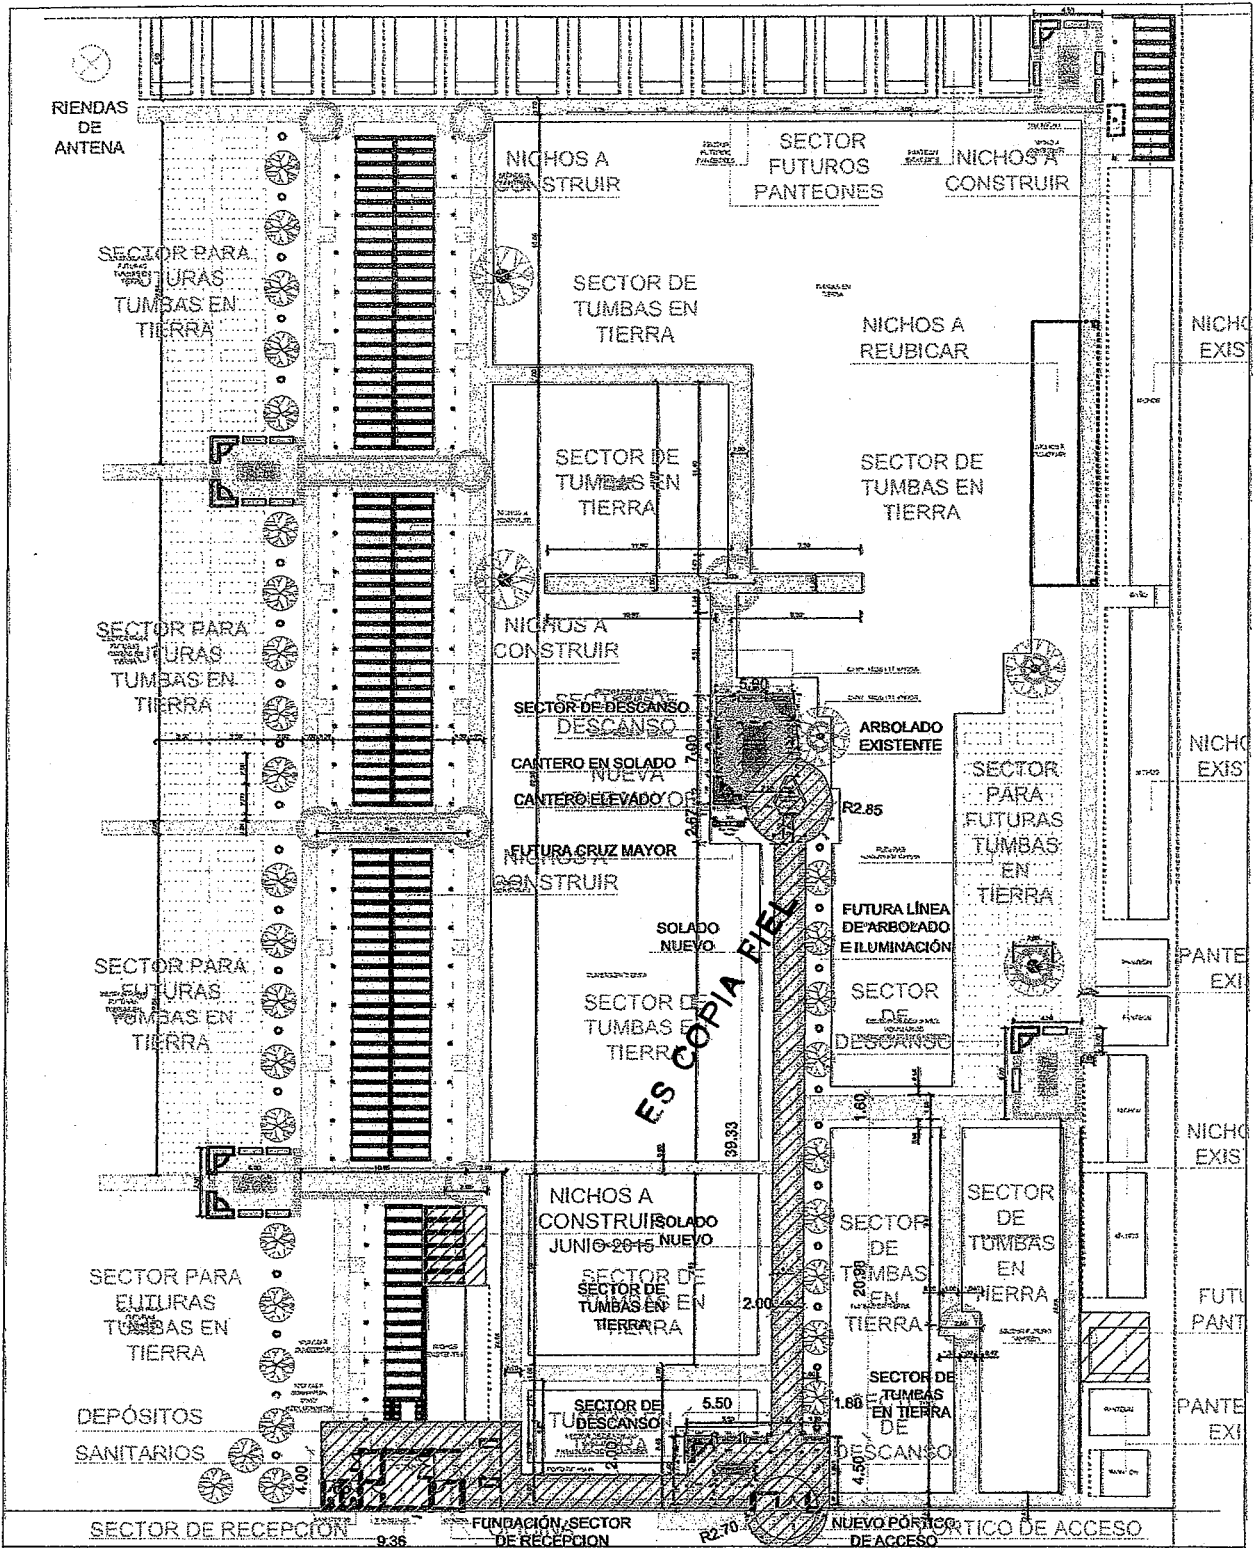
RIENDAS DE ANTENA

NICHOS A CONSTRUIR

SECTOR FUTUROS PANTEONES

NICHOS A CONSTRUIR

SECTOR PARA FUTURAS TUMBAS EN TIERRA

SECTOR DE TUMBAS EN TIERRA

NICHOS A REUBICAR

NICHO EXIS

SECTOR DE TUMBAS EN TIERRA

SECTOR DE TUMBAS EN TIERRA

SECTOR PARA FUTURAS TUMBAS EN TIERRA

NICHOS A CONSTRUIR

5.60

SECTOR DE DESCANSO

DESCANSO

7.60

ARBOLADO EXISTENTE

CANTERO EN SOLADO

NUEVA

CANTERO ELEVADO

2.67

R2.85

NICHO EXIST

SECTOR PARA FUTURAS TUMBAS EN TIERRA

FUTURA CRUZ MAYOR

NICHOS A CONSTRUIR

FUTURA LÍNEA DE ARBOLADO E ILUMINACIÓN

SOLADO NUEVO

ES COPIA FIEL

SECTOR PARA FUTURAS TUMBAS EN TIERRA

SECTOR DE TUMBAS EN TIERRA

SECTOR DE DESCANSO

PANTE EXI

1.60

39.33

NICHO EXIS

NICHOS A CONSTRUIR JUNIO 2015

SOLADO NUEVO

SECTOR DE TUMBAS EN TIERRA

SECTOR DE TUMBAS EN TIERRA

2.00

20.30

SECTOR DE TUMBAS EN TIERRA

SECTOR DE TUMBAS EN TIERRA

FUTU PANT

SECTOR PARA FUTURAS TUMBAS EN TIERRA

DEPÓSITOS

SANITARIOS

SECTOR DE DESCANSO

5.50

1.60

SECTOR DE TUMBAS EN TIERRA

DE DESCANSO

PANTE EXI

4.00

4.50

SECTOR DE RECEPCION

9.36

FUNDACIÓN SECTOR DE RECEPCION

R2.70

NUEVO PÓRTICO DE ACCESO

PÓRTICO DE ACCESO